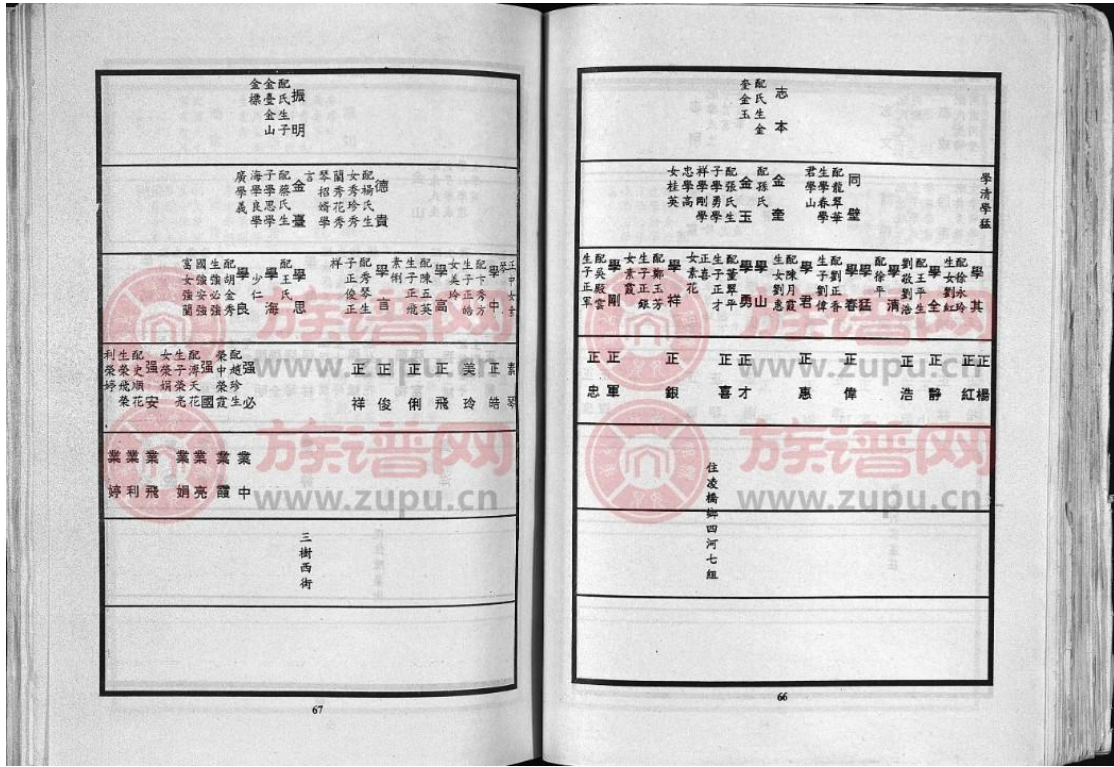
振明
配氏
金生
金山子
金樣
金臺

德貴
配楊氏
女秀生
蘭秀珍
琴花學
言招秀
金臺

學海
配王氏

學仁
學少
配胡
國生
女強
雲強

正高
正言
正祥

正儼
正俊
正美
正珍
正飛

強必
配趙
榮珍
強中
國雲生

業中
業霞
業亮
業娟
業飛
業利
業婷

三樹西街

67

志本
配氏
金生
奎金
全玉

同璧
配龍
生學
君春
學山

金奎
配孫氏
金玉

學清
學菘

學其
學全
學涌
學春
學君
學山
學勇
學祥
學剛

正楊
正紅
正靜
正浩
正偉
正惠
正才
正喜
正銀
正軍
正忠

住凌橋鄉四河七組

66

www.zupu.cn
族谱网